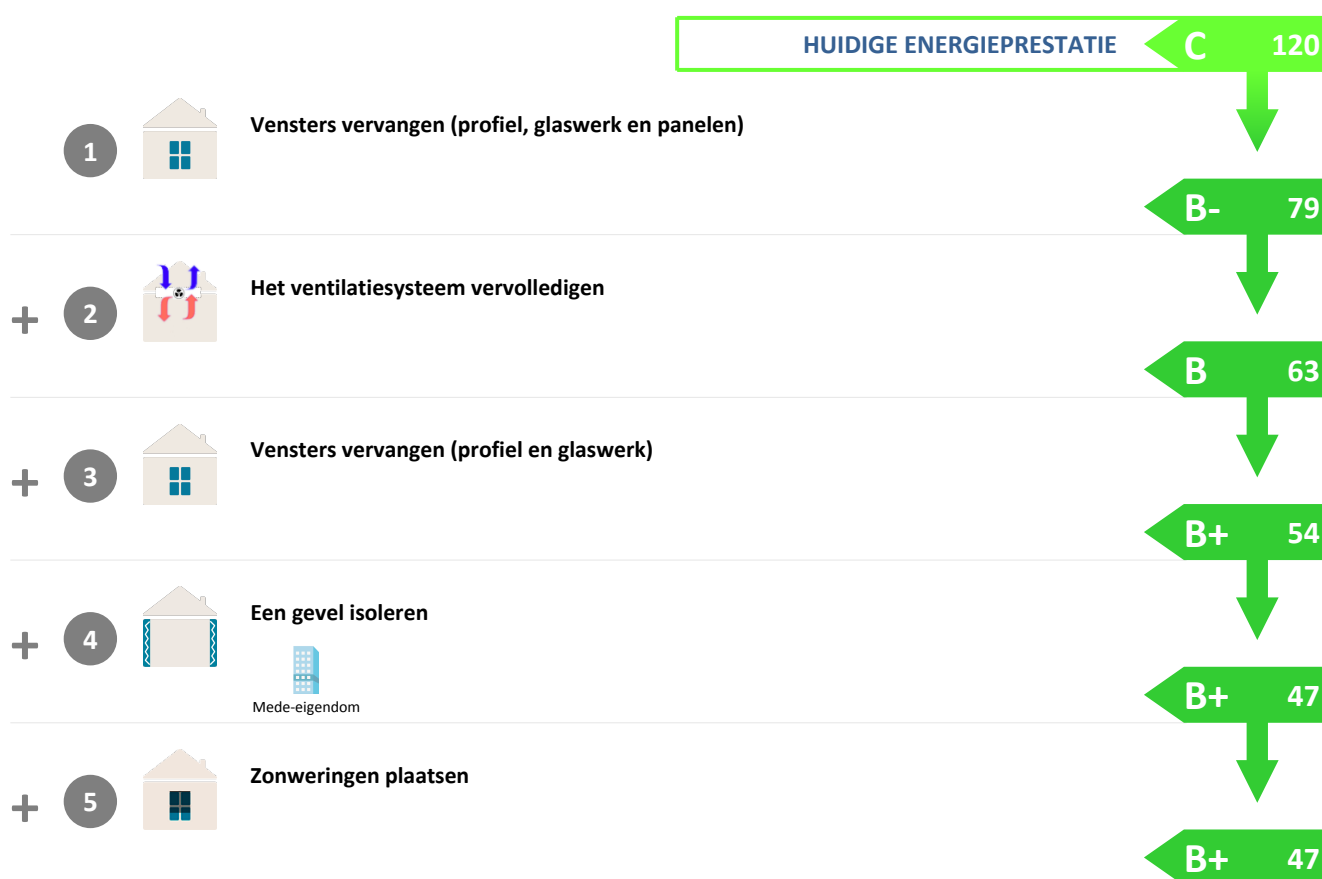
HUIDIGE ENERGIEPRESTATIE C 120

1 Vensters vervangen (profiel, glaswerk en panelen)

B- 79

+ 2 Het ventilatiesysteem vervolledigen

B 63

+ 3 Vensters vervangen (profiel en glaswerk)

B+ 54

+ 4 Een gevel isoleren

Mede-eigendom

B+ 47

+ 5 Zonweringen plaatsen

B+ 47